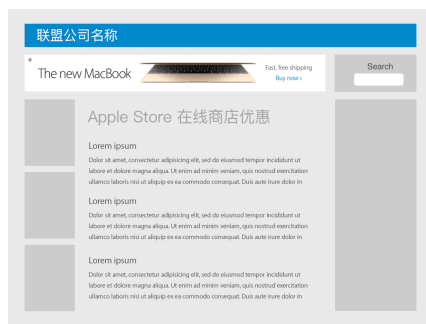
联盟公司名称

The new MacBook

Fast, free shipping
Buy now ›

Search

Apple Store 在线商店优惠

Lorem ipsum

Dolor sit amet, consectetur adipiscing elit, sed do eiusmod tempor incididunt ut labore et dolore magna aliqua. Ut enim ad minim veniam, quis nostrud exercitation ullamco laboris nisi ut aliquip ex ea commodo consequat. Duis aute irure dolor in

Lorem ipsum

Dolor sit amet, consectetur adipiscing elit, sed do eiusmod tempor incididunt ut labore et dolore magna aliqua. Ut enim ad minim veniam, quis nostrud exercitation ullamco laboris nisi ut aliquip ex ea commodo consequat. Duis aute irure dolor in

Lorem ipsum

Dolor sit amet, consectetur adipiscing elit, sed do eiusmod tempor incididunt ut labore et dolore magna aliqua. Ut enim ad minim veniam, quis nostrud exercitation ullamco laboris nisi ut aliquip ex ea commodo consequat. Duis aute irure dolor in